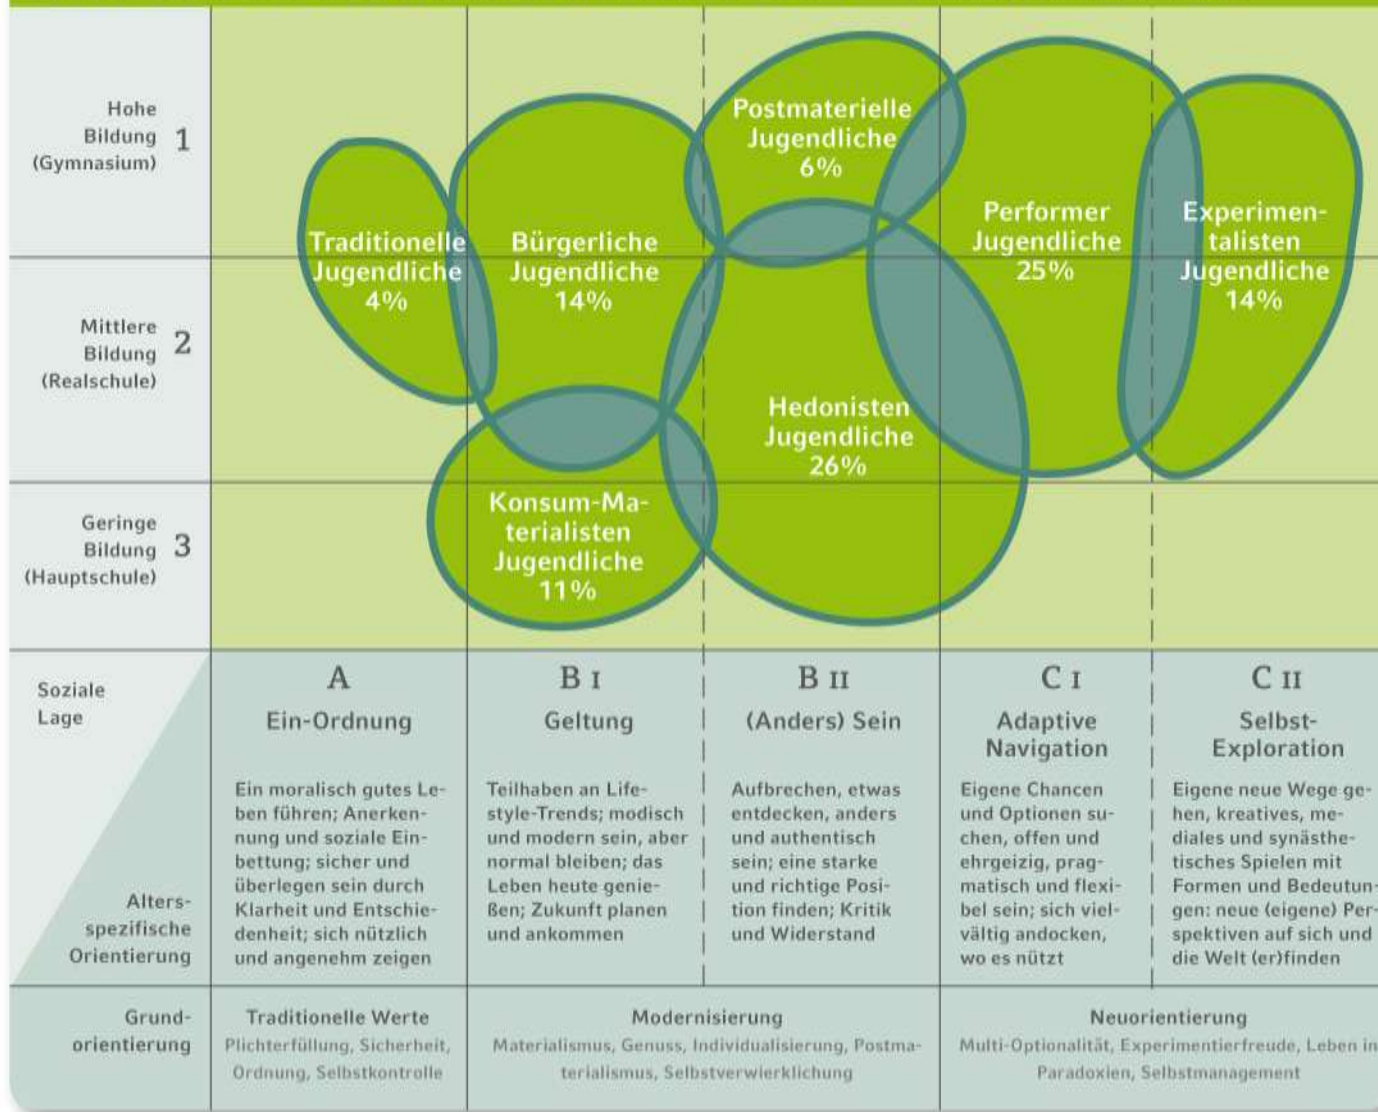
Hohe Bildung (Gymnasium) 1

Mittlere Bildung (Realschule) 2

Geringe Bildung (Hauptschule) 3

Postmaterielle Jugendliche 6%

Traditionelle Jugendliche 4%

Bürgerliche Jugendliche 14%

Performer Jugendliche 25%

Experimentalisten Jugendliche 14%

Hedonisten Jugendliche 26%

Konsum-Materialisten Jugendliche 11%

Soziale Lage

Altersspezifische Orientierung

| | A | B I | B II | C I | C II |
|---|---|---|---|---|---|
| | Ein-Ordnung | Geltung | (Anders) Sein | Adaptive Navigation | Selbst-Exploration |
| | Ein moralisch gutes Leben führen; Anerkennung und soziale Einbettung; sicher und überlegen sein durch Klarheit und Entschiedenheit; sich nützlich und angenehm zeigen | Teilhaben an Lifestyle-Trends; modisch und modern sein, aber normal bleiben; das Leben heute genießen; Zukunft planen und ankommen | Aufbrechen, etwas entdecken, anders und authentisch sein; eine starke und richtige Position finden; Kritik und Widerstand | Eigene Chancen und Optionen suchen, offen und ehrgeizig, pragmatisch und flexibel sein; sich vielvältig andocken, wo es nützt | Eigene neue Wege gehen, kreatives, mediales und synästhetisches Spielen mit Formen und Bedeutungen: neue (eigene) Perspektiven auf sich und die Welt (er)finden |

| Grundorientierung | Traditionelle Werte | Modernisierung | Neuorientierung |
|---|---|---|---|
| | Plichterfüllung, Sicherheit, Ordnung, Selbstkontrolle | Materialismus, Genuss, Individualisierung, Postmaterialismus, Selbstverwierklichung | Multi-Optionalität, Experimentierfreude, Leben in Paradoxien, Selbstmanagement |